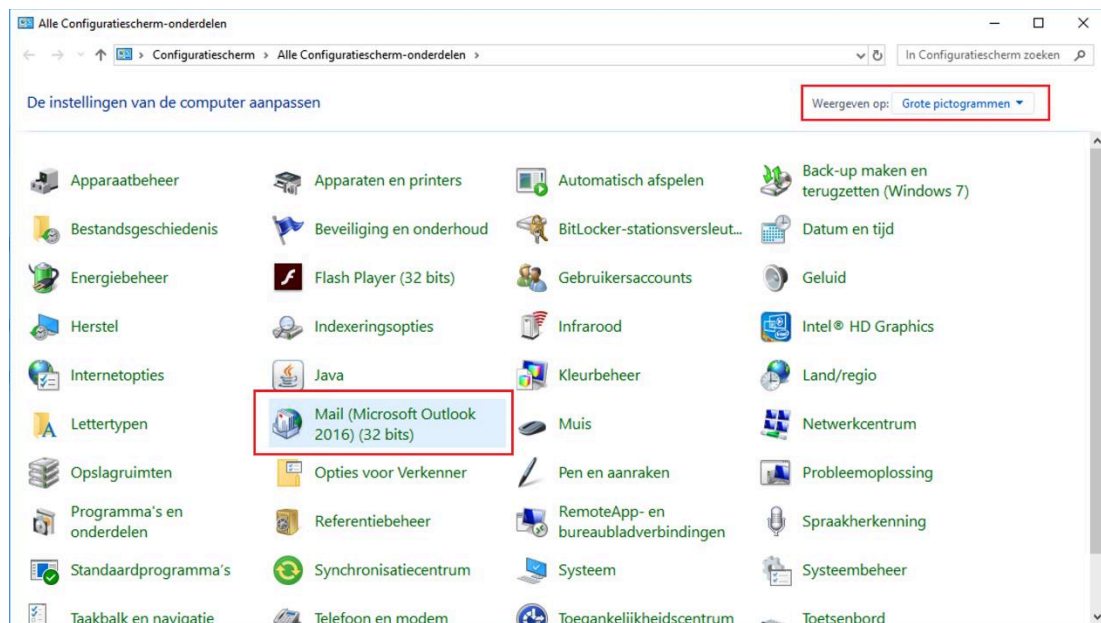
Alle Configuratiescherm-onderdelen

Configuratiescherm > Alle Configuratiescherm-onderdelen >

In Configuratiescherm zoeken

De instellingen van de computer aanpassen

Weergeven op: Grote pictogrammen

Apparaatbeheer
Apparaten en printers
Automatisch afspelen
Back-up maken en terugzetten (Windows 7)

Bestandsgeschiedenis
Beveiliging en onderhoud
BitLocker-stationsversleut...
Datum en tijd

Energiebeheer
Flash Player (32 bits)
Gebruikersaccounts
Geluid

Herstel
Indexeringsopties
Infrarood
Intel® HD Graphics

Internetopties
Java
Kleurbeheer
Land/regio

Lettertypen
Mail (Microsoft Outlook 2016) (32 bits)
Muis
Netwerkcentrum

Opslagruimten
Opties voor Verkenner
Pen en aanraken
Probleemoplossing

Programma's en onderdelen
Referentiebeheer
RemoteApp- en bureaubladverbindingen
Spraakherkenning

Standaardprogramma's
Synchronisatiecentrum
Systeem
Systeembeheer

Taakbalk en navigatie
Telefoon en modem
Toegankelijkheidscentrum
Toetsenbord